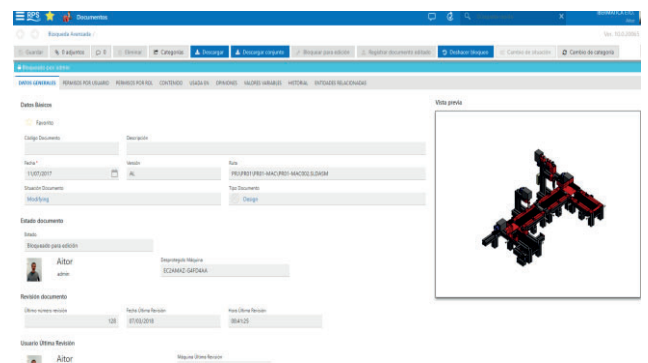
Documentos

Búsqueda Avanzada /

Guardar | 0 adjuntos | 0 | Eliminar | Categorías | Descargar | Descargar conjunto | Bloquear para edición | Registrar documento editado | Deshacer bloqueo | Cambio de situación | Cambio de categoría

Bloqueado por admin

DATOS GENERALES | PERMISOS POR USUARIO | PERMISOS POR ROL | CONTENIDO | USADA EN | OPINIONES | VALORES VARIABLES | HISTORIAL | ENTIDADES RELACIONADAS

Datos Básicos

Favorito

Código Documento

Descripción

Fecha *
11/07/2017

Versión
AL

Ruta
PR\PR01\PR01-MAC\PR01-MAC\SLDASM

Situación Documento
Modifying

Tipo Documento
Design

Estado documento

Estado
Bloqueado para edición

Aitor
admin

Desprotegido Máquina
ECZAMAZ-GAPDANA

Revisión documento

Último número revisión
120

Fecha Última Revisión
07/03/2018

Hora Última Revisión
09:41:25

Usuario Última Revisión

Aitor

Máquina Última Revisión

Vista previa